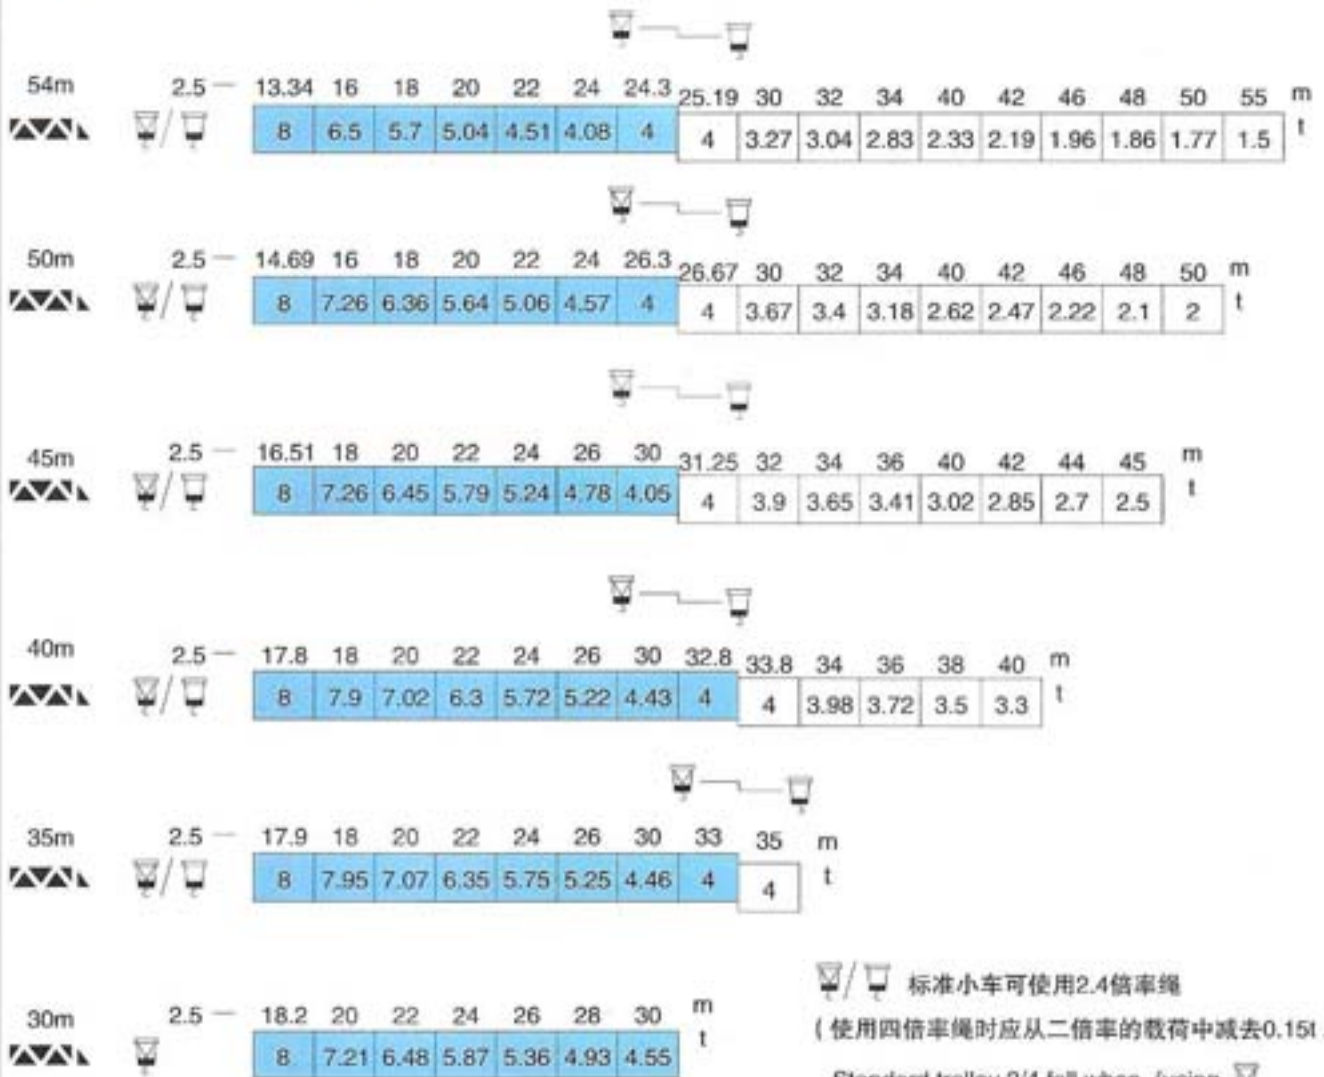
54m

| 2.5 — | 13.34 | 16 | 18 | 20 | 22 | 24 | 24.3 | 25.19 | 30 | 32 | 34 | 40 | 42 | 46 | 48 | 50 | 55 | m |
|---|---|---|---|---|---|---|---|---|---|---|---|---|---|---|---|---|---|---|
| | 8 | 6.5 | 5.7 | 5.04 | 4.51 | 4.08 | 4 | 4 | 3.27 | 3.04 | 2.83 | 2.33 | 2.19 | 1.96 | 1.86 | 1.77 | 1.5 | t |

50m

| 2.5 — | 14.69 | 16 | 18 | 20 | 22 | 24 | 26.3 | 26.67 | 30 | 32 | 34 | 40 | 42 | 46 | 48 | 50 | m |
|---|---|---|---|---|---|---|---|---|---|---|---|---|---|---|---|---|---|
| | 8 | 7.26 | 6.36 | 5.64 | 5.06 | 4.57 | 4 | 4 | 3.67 | 3.4 | 3.18 | 2.62 | 2.47 | 2.22 | 2.1 | 2 | t |

45m

| 2.5 — | 16.51 | 18 | 20 | 22 | 24 | 26 | 30 | 31.25 | 32 | 34 | 36 | 40 | 42 | 44 | 45 | m |
|---|---|---|---|---|---|---|---|---|---|---|---|---|---|---|---|---|
| | 8 | 7.26 | 6.45 | 5.79 | 5.24 | 4.78 | 4.05 | 4 | 3.9 | 3.65 | 3.41 | 3.02 | 2.85 | 2.7 | 2.5 | t |

40m

| 2.5 — | 17.8 | 18 | 20 | 22 | 24 | 26 | 30 | 32.8 | 33.8 | 34 | 36 | 38 | 40 | m |
|---|---|---|---|---|---|---|---|---|---|---|---|---|---|---|
| | 8 | 7.9 | 7.02 | 6.3 | 5.72 | 5.22 | 4.43 | 4 | 4 | 3.98 | 3.72 | 3.5 | 3.3 | t |

35m

| 2.5 — | 17.9 | 18 | 20 | 22 | 24 | 26 | 30 | 33 | 35 | m |
|---|---|---|---|---|---|---|---|---|---|---|
| | 8 | 7.95 | 7.07 | 6.35 | 5.75 | 5.25 | 4.46 | 4 | 4 | t |

30m

| 2.5 — | 18.2 | 20 | 22 | 24 | 26 | 28 | 30 | m |
|---|---|---|---|---|---|---|---|---|
| | 8 | 7.21 | 6.48 | 5.87 | 5.36 | 4.93 | 4.55 | t |

标准小车可使用2.4倍率绳
(使用四倍率绳时应从二倍率的载荷中减去0.15t
Standard trolley 2/4 fall when (using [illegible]